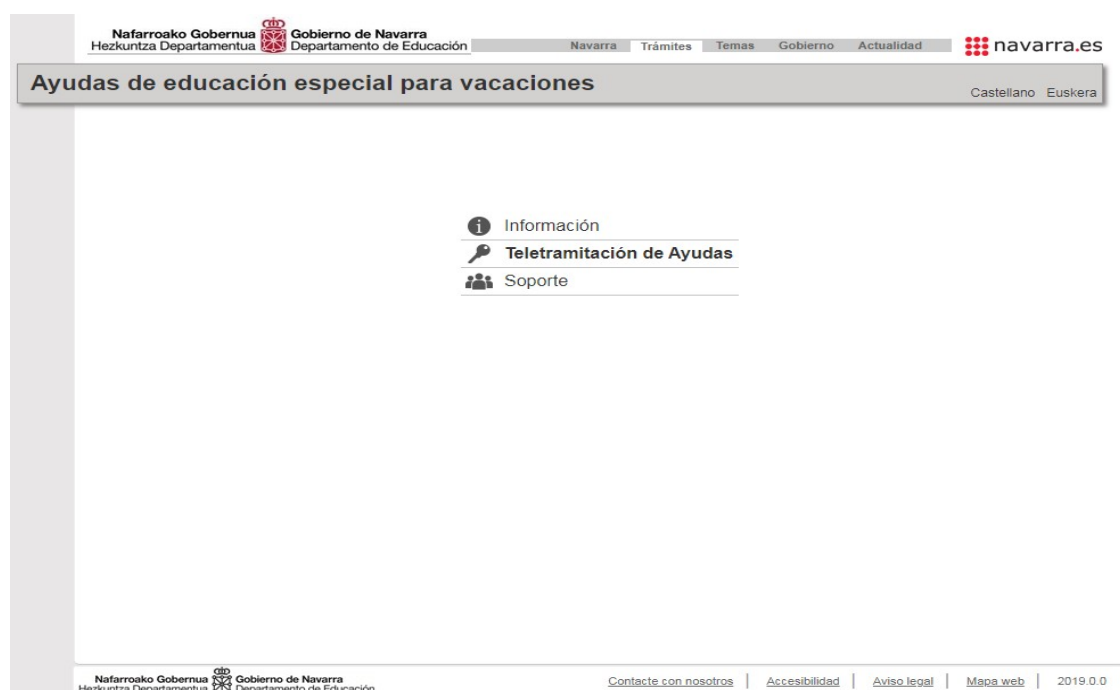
Nafarroako Gobernua
Hezkuntza Departamentua
Gobierno de Navarra
Departamento de Educación

Navarra Trámites Temas Gobierno Actualidad

navarra.es

Ayudas de educación especial para vacaciones

Castellano Euskera

Información
Teletramitación de Ayudas
Soporte

Nafarroako Gobernua
Hezkuntza Departamentua
Gobierno de Navarra
Departamento de Educación

Contacte con nosotros | Accesibilidad | Aviso legal | Mapa web | 2019.0.0